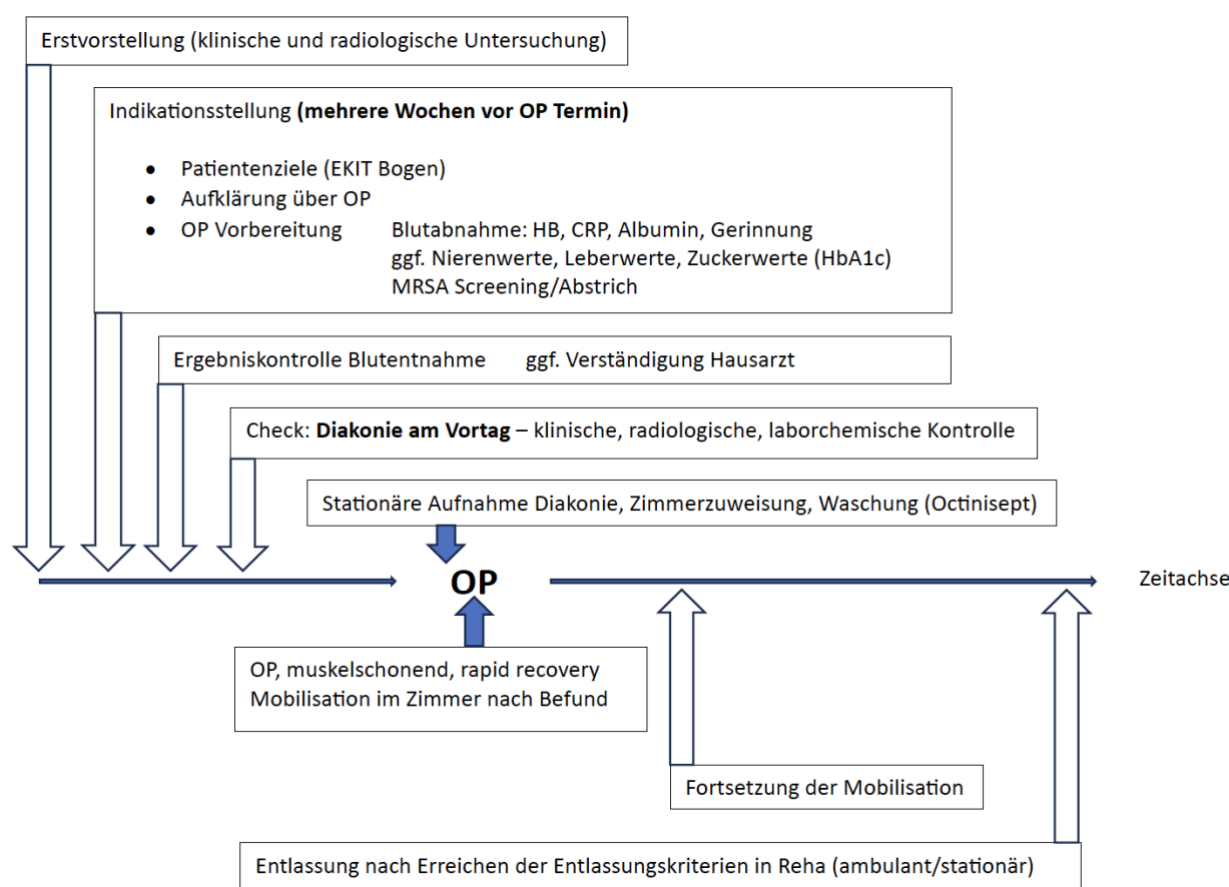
Erstvorstellung (klinische und radiologische Untersuchung)

Indikationsstellung **(mehrere Wochen vor OP Termin)**

- Patientenziele (EKIT Bogen)
- Aufklärung über OP
- OP Vorbereitung Blutabnahme: HB, CRP, Albumin, Gerinnung
  ggf. Nierenwerte, Leberwerte, Zuckerwerte (HbA1c)
  MRSA Screening/Abstrich

Ergebniskontrolle Blutentnahme ggf. Verständigung Hausarzt

Check: **Diakonie am Vortag** – klinische, radiologische, laborchemische Kontrolle

Stationäre Aufnahme Diakonie, Zimmerzuweisung, Waschung (Octinisept)

OP

Zeitachse

OP, muskelschonend, rapid recovery
Mobilisation im Zimmer nach Befund

Fortsetzung der Mobilisation

Entlassung nach Erreichen der Entlassungskriterien in Reha (ambulant/stationär)